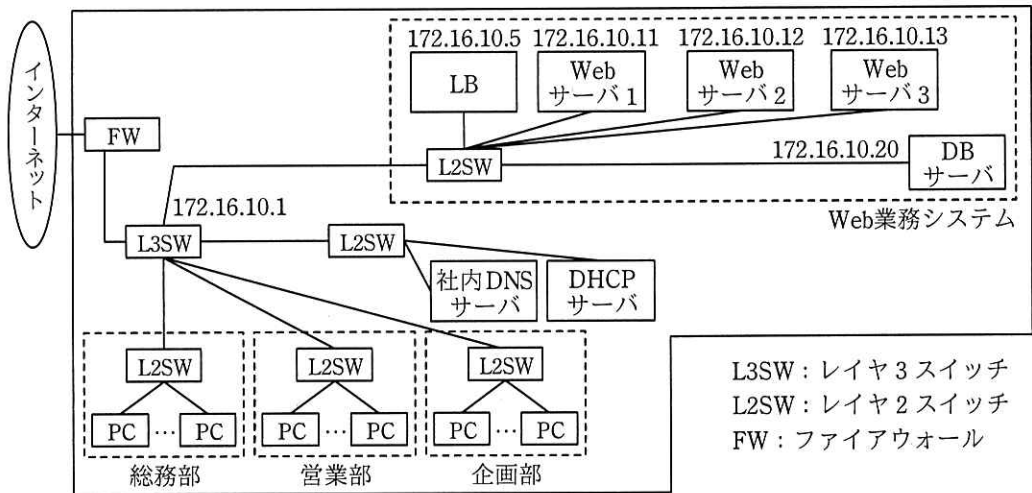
インターネット

FW

172.16.10.5
LB

172.16.10.11
Web
サーバ 1

172.16.10.12
Web
サーバ 2

172.16.10.13
Web
サーバ 3

L2SW

172.16.10.20
DB
サーバ

Web業務システム

172.16.10.1
L3SW

L2SW

社内DNS
サーバ

DHCP
サーバ

L2SW
PC … PC
総務部

L2SW
PC … PC
営業部

L2SW
PC … PC
企画部

L3SW：レイヤ 3 スイッチ
L2SW：レイヤ 2 スイッチ
FW：ファイアウォール